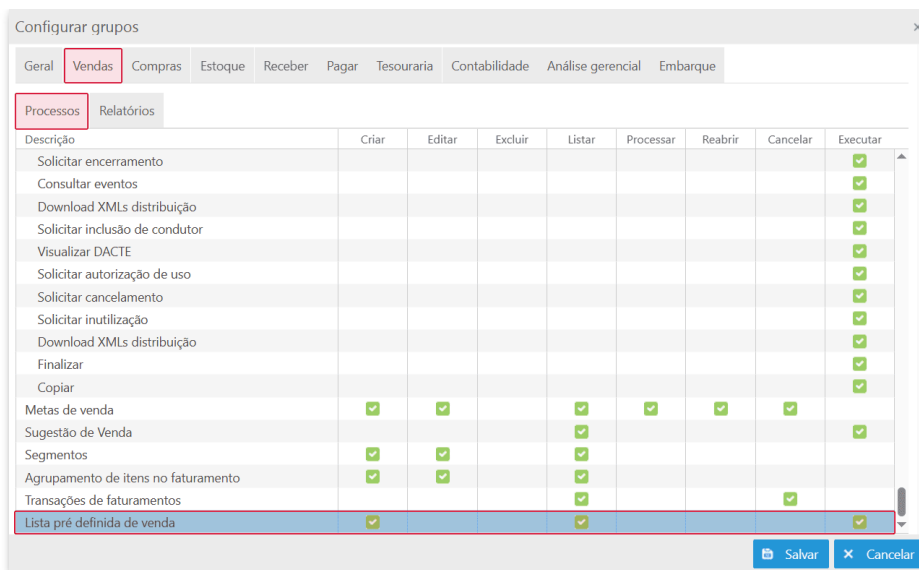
Configurar grupos

Geral | Vendas | Compras | Estoque | Receber | Pagar | Tesouraria | Contabilidade | Análise gerencial | Embarque

Processos | Relatórios

| Descrição | Criar | Editar | Excluir | Listar | Processar | Reabrir | Cancelar | Executar |
|---|---|---|---|---|---|---|---|---|
| Solicitar encerramento | | | | | | | | ✓ |
| Consultar eventos | | | | | | | | ✓ |
| Download XMLs distribuição | | | | | | | | ✓ |
| Solicitar inclusão de condutor | | | | | | | | ✓ |
| Visualizar DACTE | | | | | | | | ✓ |
| Solicitar autorização de uso | | | | | | | | ✓ |
| Solicitar cancelamento | | | | | | | | ✓ |
| Solicitar inutilização | | | | | | | | ✓ |
| Download XMLs distribuição | | | | | | | | ✓ |
| Finalizar | | | | | | | | ✓ |
| Copiar | | | | | | | | ✓ |
| Metas de venda | ✓ | ✓ | | ✓ | ✓ | ✓ | ✓ | |
| Sugestão de Venda | | | | ✓ | | | | ✓ |
| Segmentos | ✓ | ✓ | | ✓ | | | | |
| Agrupamento de itens no faturamento | ✓ | ✓ | | ✓ | | | | |
| Transações de faturamentos | | | | ✓ | | | ✓ | |
| Lista pré definida de venda | ✓ | | | ✓ | | | | ✓ |

Salvar | Cancelar